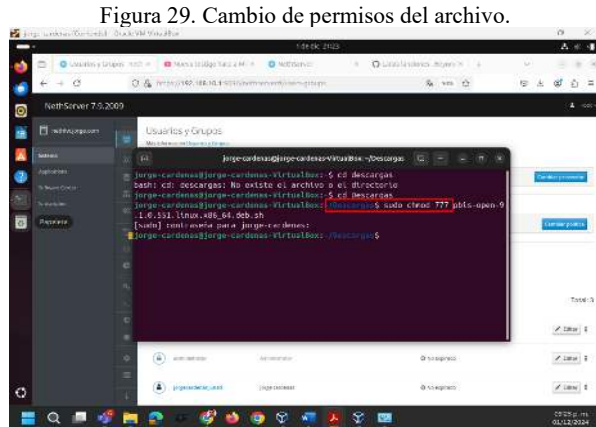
Figura 29. Cambio de permisos del archivo.

NethServer 7.9.2009

Usuarios y Grupos

jorge-cardenas@jorge-cardenas-VirtualBox: ~/Descargas

jorge-cardenas@jorge-cardenas-VirtualBox:~$ cd descargas
bash: cd: descargas: No existe el archivo o el directorio
jorge-cardenas@jorge-cardenas-VirtualBox:~$ cd Descargas
jorge-cardenas@jorge-cardenas-VirtualBox:~/Descargas$ sudo chmod 777 pbis-open-9.1.0.551.linux.x86_64.deb.sh
[sudo] contraseña para jorge-cardenas:
jorge-cardenas@jorge-cardenas-VirtualBox:~/Descargas$

Total: 3

Editar

Editar

Editar

jorgecardenas_ad

jorge cardenas

01/12/2024